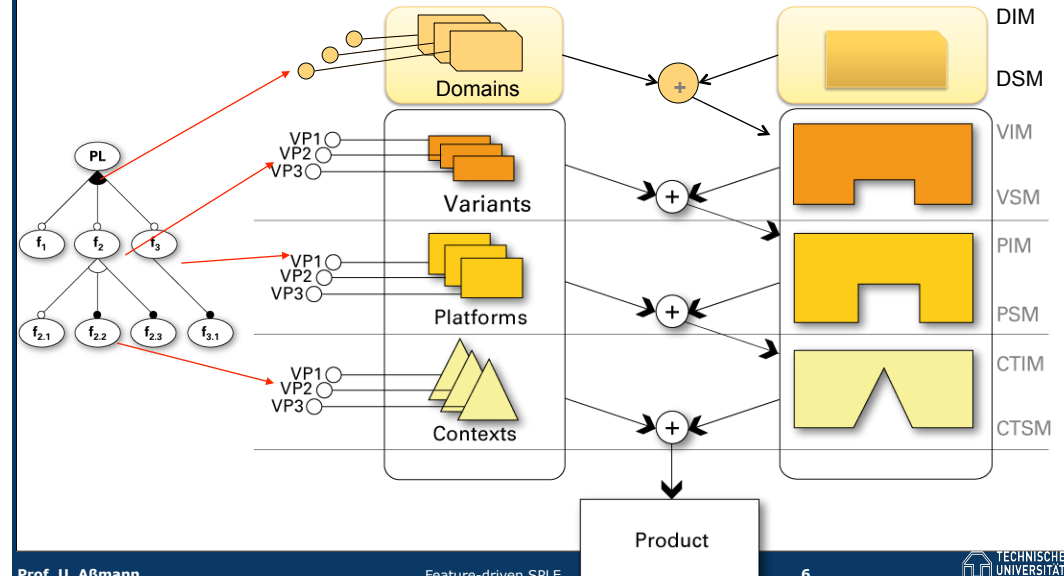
DIM

DSM

Domains

PL

$f_1$ $f_2$ $f_3$

$f_{2.1}$ $f_{2.2}$ $f_{2.3}$ $f_{3.1}$

VP1
VP2
VP3

Variants

VIM

VSM

VP1
VP2
VP3

Platforms

PIM

PSM

VP1
VP2
VP3

Contexts

CTIM

CTSM

+

+

+

+

Product

Prof. U. Aßmann

Feature-driven SPLE

6

TECHNISCHE UNIVERSITÄT